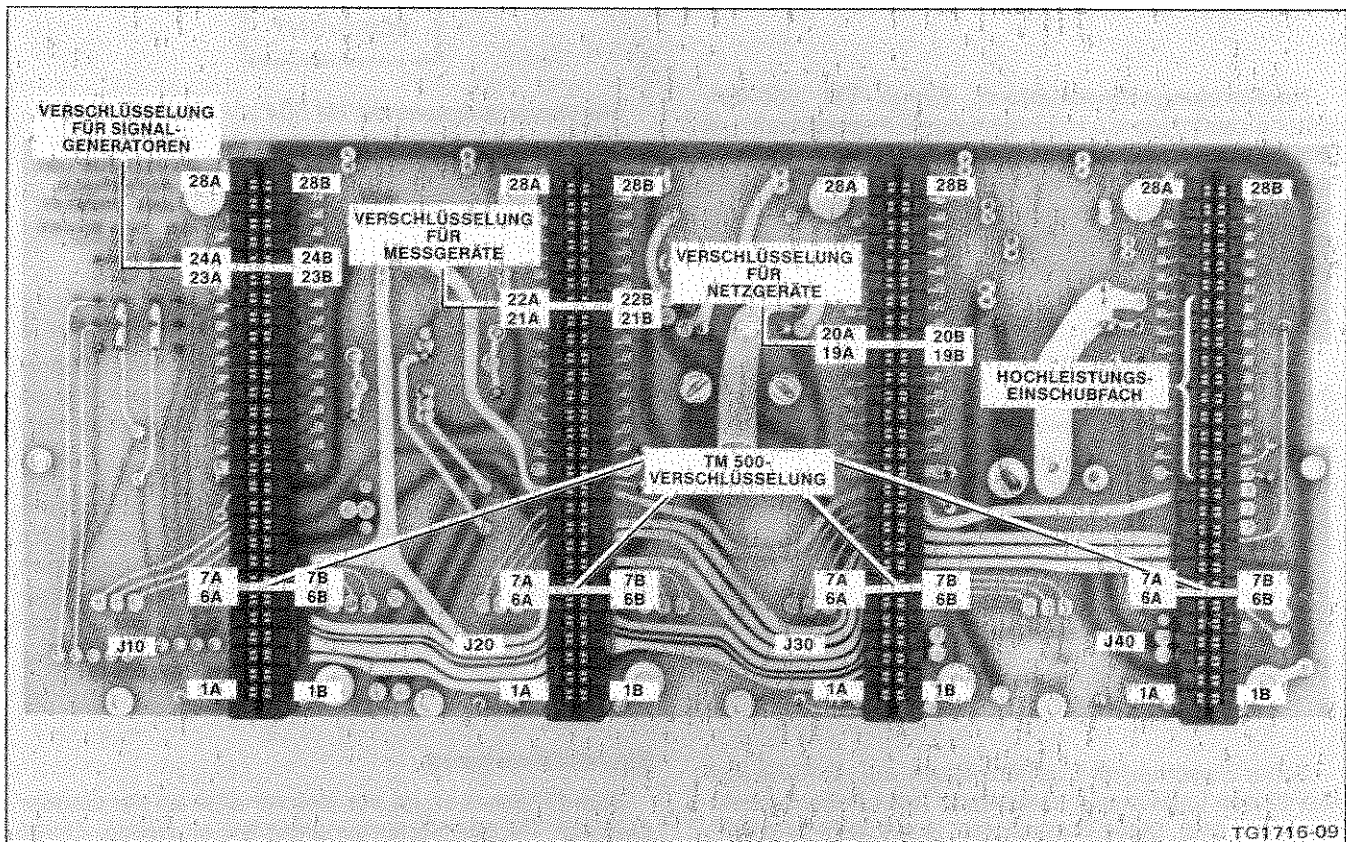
VERSCHLÜSSELUNG FÜR SIGNAL-GENERATOREN

28A 28B 28A 28B 28A 28B 28A 28B

VERSCHLÜSSELUNG FÜR MESSGERÄTE

24A 24B
23A 23B

VERSCHLÜSSELUNG FÜR NETZGERÄTE

22A 22B
21A 21B

20A 20B
19A 19B

HOCHLEISTUNGS-EINSCHUBFACH

TM 500-VERSCHLÜSSELUNG

7A 7B
6A 6B

7A 7B
6A 6B

7A 7B
6A 6B

7A 7B
6A 6B

J10 J20 J30 J40

1A 1B 1A 1B 1A 1B 1A 1B

TG1716-09